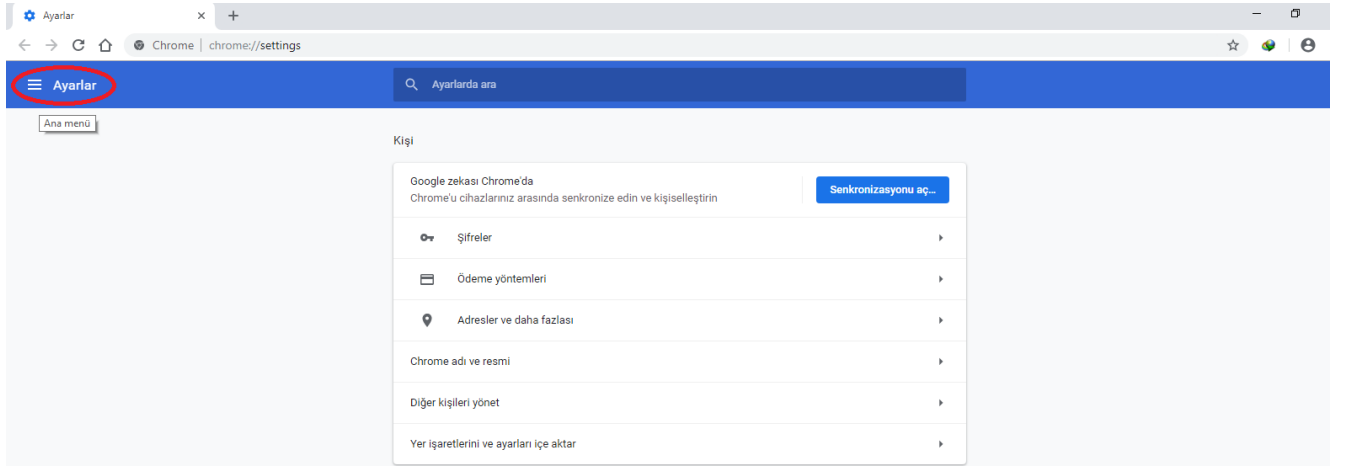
Ayarlar ×

Chrome | chrome://settings

Ayarlar

Ana menü

Ayarlarda ara

Kişi

Google zekası Chrome'da
Chrome'u cihazlarınız arasında senkronize edin ve kişiselleştirin

Senkronizasyonu aç...

Şifreler

Ödeme yöntemleri

Adresler ve daha fazlası

Chrome adı ve resmi

Diğer kişileri yönet

Yer işaretlerini ve ayarları içe aktar